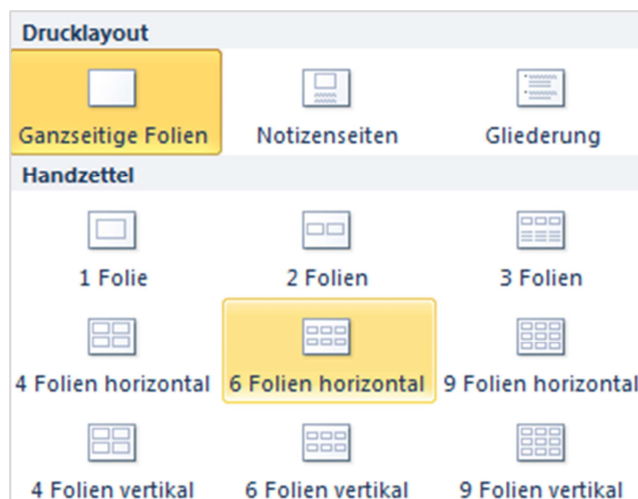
Drucklayout

Ganzseitige Folien

Notizenseiten

Gliederung

Handzettel

1 Folie

2 Folien

3 Folien

4 Folien horizontal

6 Folien horizontal

9 Folien horizontal

4 Folien vertikal

6 Folien vertikal

9 Folien vertikal